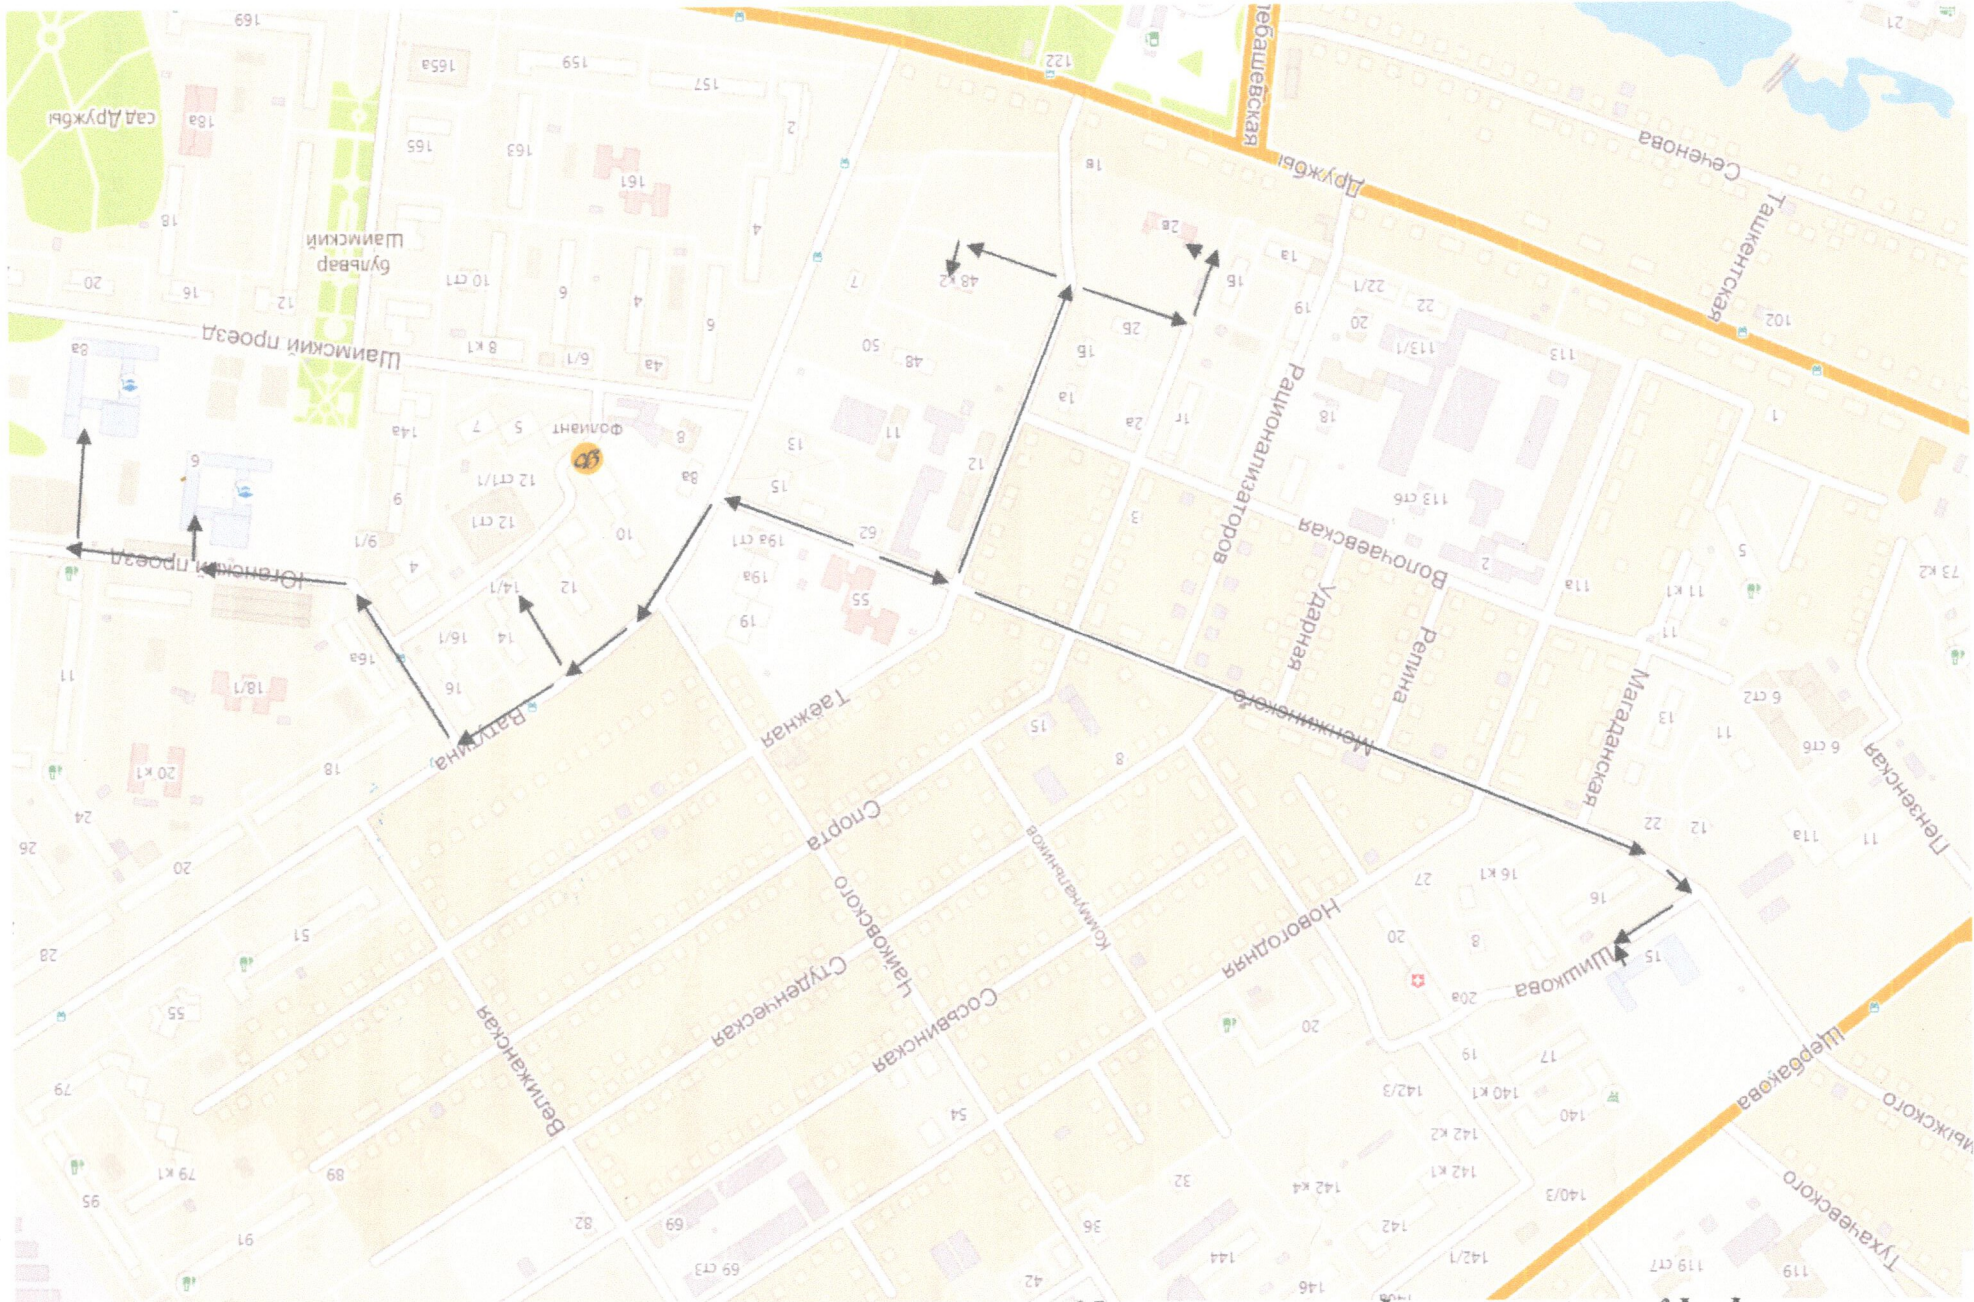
сад Дружбы
бульвар Шаимский
Шаимский проезд
Югорский проезд
Ватутина
Таежная
Спорта
Чайковского
Студенческая
Сосьвинская
Велижанская
Коммунальников
Новогодняя
Шишкова
Менжинского
Волочаевская
Ударная
Репина
Рационализаторов
Магаданская
Пензенская
Черкасова
Тухачевского
Дружбы
Семенова
Ташкентская
Лебашевская
Фолиант
169
165а
159
157
122
18а
165
163
161
2
4
18
20
16
12
10 ст1
9
4
6
8 к1
9/1
4а
8а
14а
7
5
8
12 ст1/1
12 ст1
10
6
1/6
4
14/1
12
14
16/1
16а
18/1
16
11
20 к1
18
24
26
20
28
51
55
79
76 к1
68
95
91
82
69
69 ст3
42
1в
2в
48 к2
7
13
15
50
4в
11
12
19а ст1
19а
19
55
62
2б
1б
1а
2а
1г
1в
3
22/1
22
20
19
113/1
113
18
113 стб
2
11а
11 к1
11
1
5
73 к2
102
13
11
6 ст2
6 стб
12
22
11а
11
15
8
27
16 к1
16
20
8
20а
15
20
19
17
142/3
140 к1
140
142 к2
142 к1
140/3
142
142/1
144
146
32
36
54
142 к4
119 ст2
119